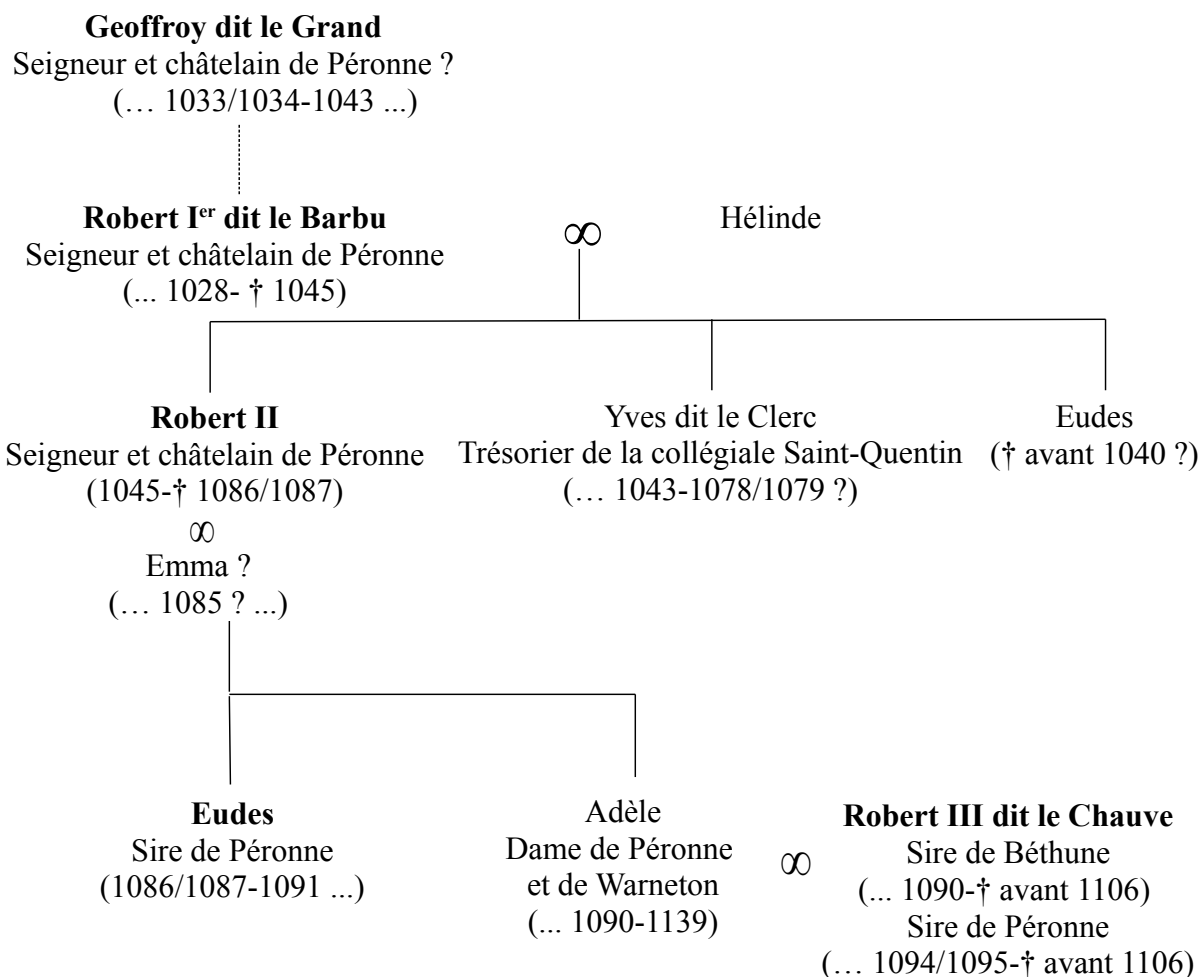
**Geoffroy dit le Grand**
Seigneur et châtelain de Péronne ?
(… 1033/1034-1043 ...)

**Robert I$^{er}$ dit le Barbu**
Seigneur et châtelain de Péronne
(... 1028- † 1045)

∞

Hélinde

**Robert II**
Seigneur et châtelain de Péronne
(1045-† 1086/1087)
∞
Emma ?
(… 1085 ? ...)

Yves dit le Clerc
Trésorier de la collégiale Saint-Quentin
(… 1043-1078/1079 ?)

Eudes
(† avant 1040 ?)

**Eudes**
Sire de Péronne
(1086/1087-1091 ...)

Adèle
Dame de Péronne
et de Warneton
(... 1090-1139)

∞

**Robert III dit le Chauve**
Sire de Béthune
(... 1090-† avant 1106)
Sire de Péronne
(… 1094/1095-† avant 1106)